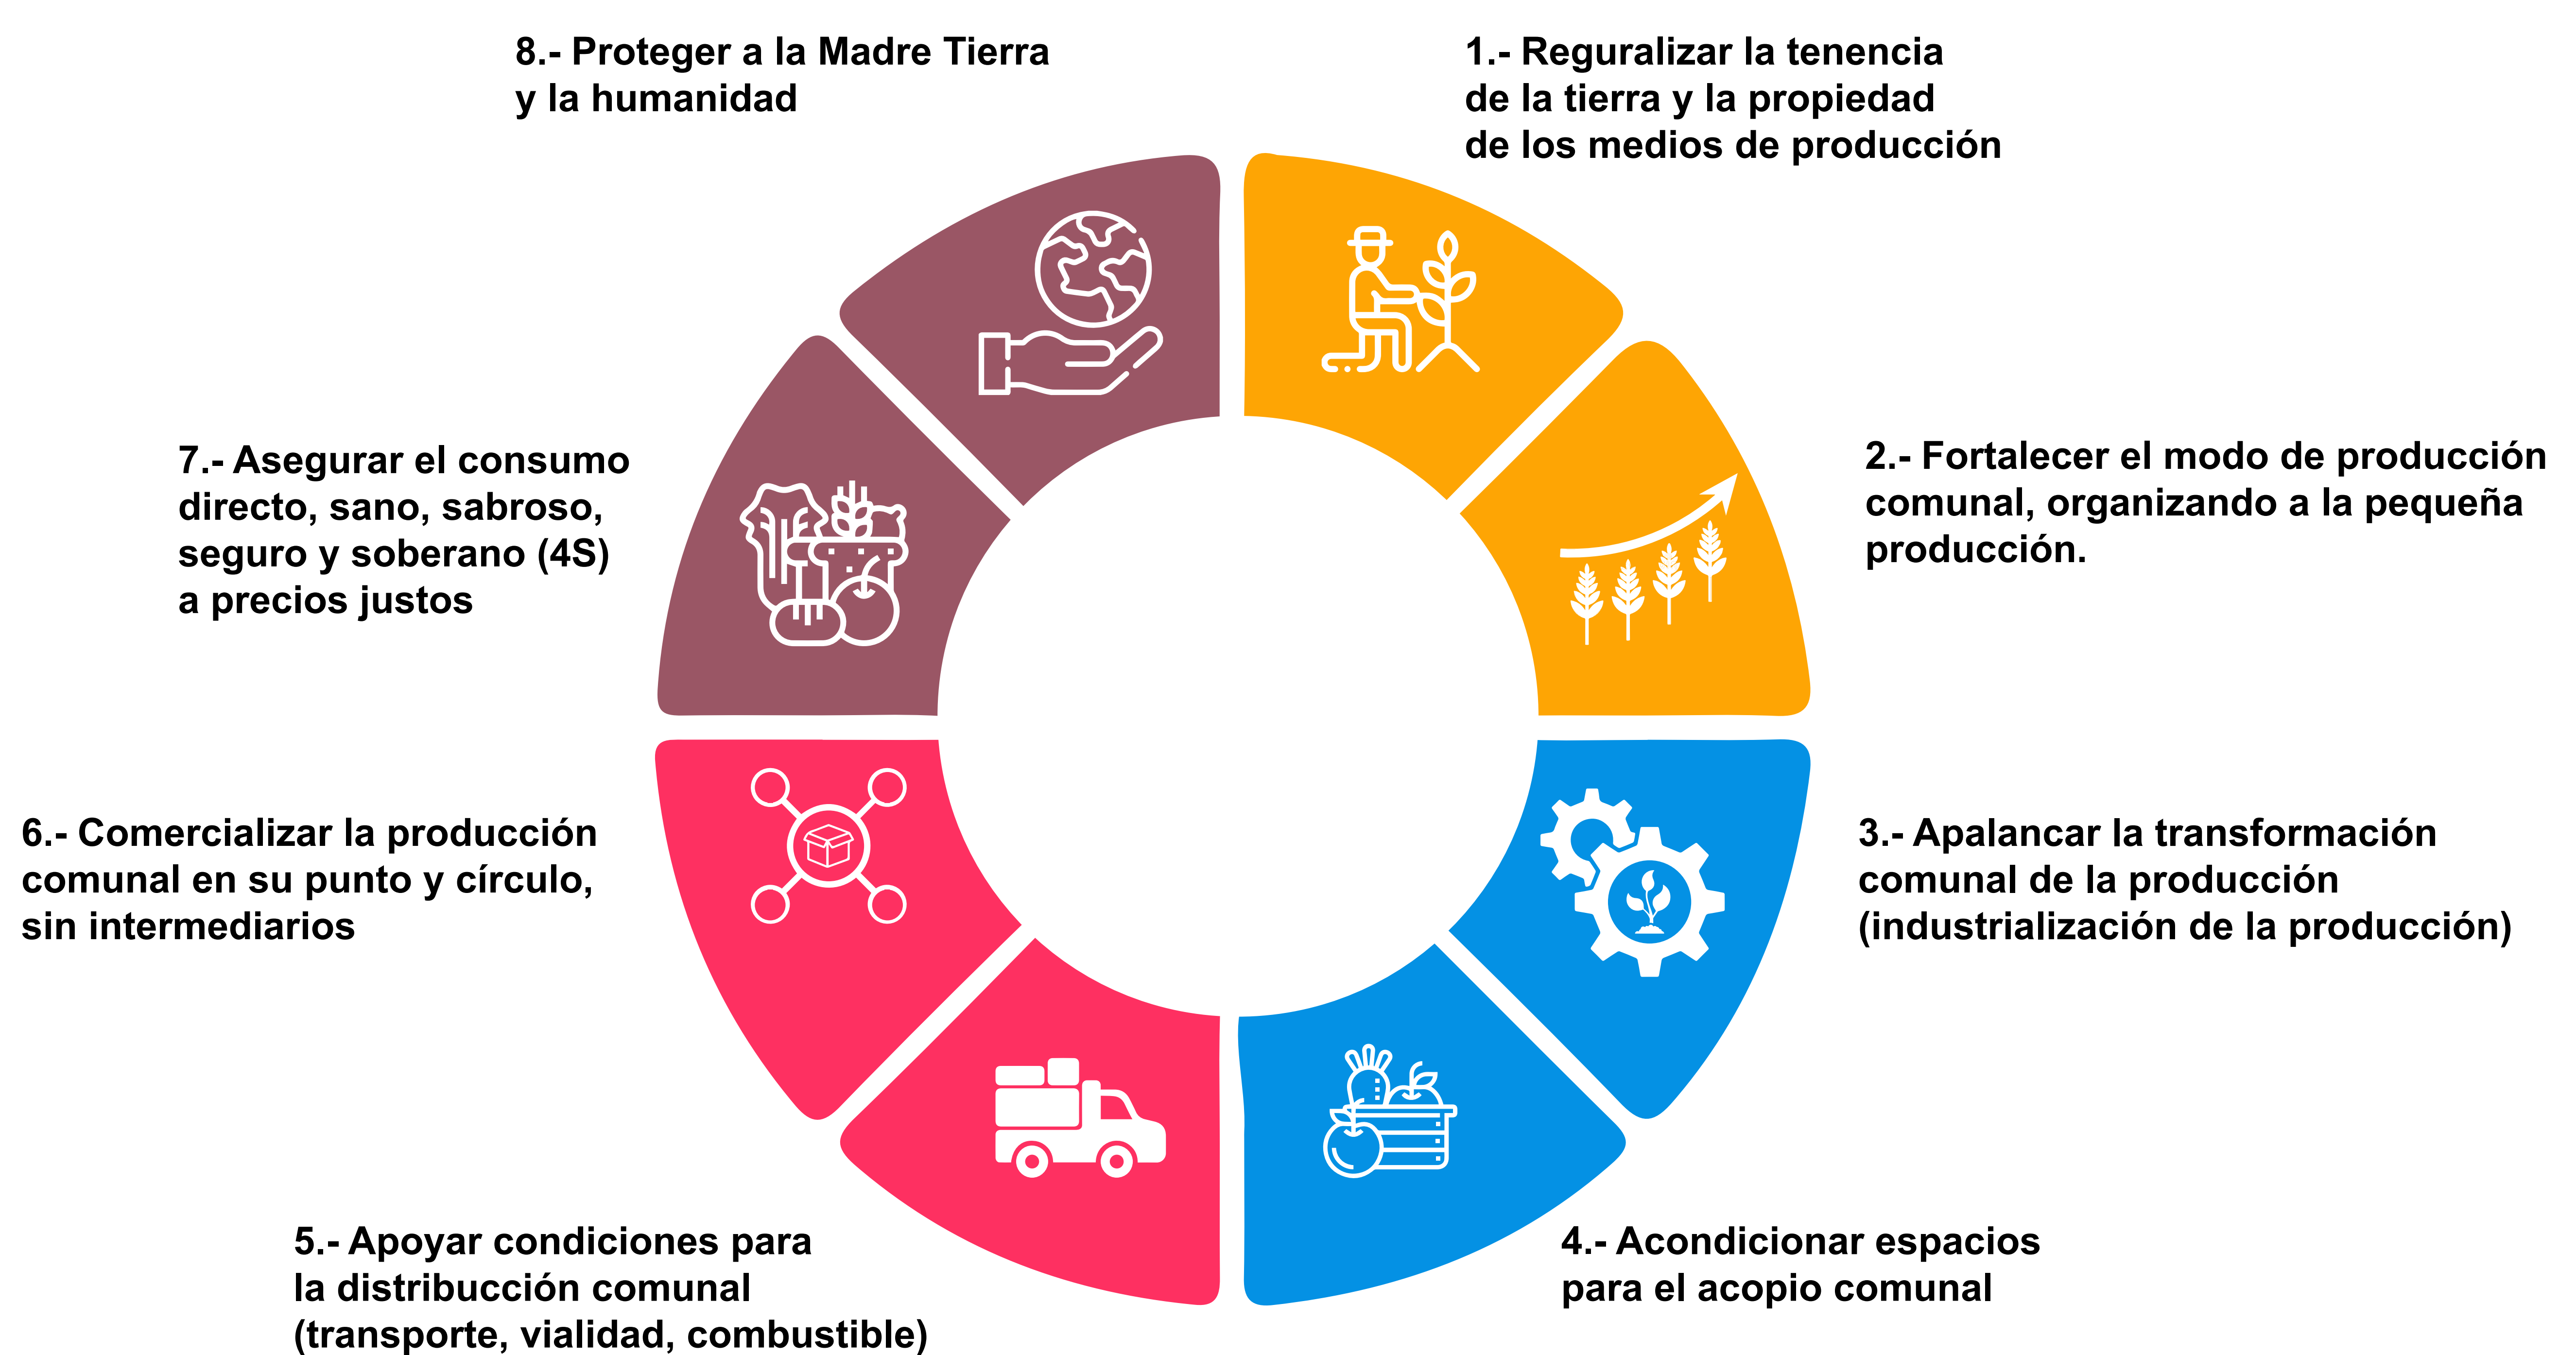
1.- Reguralizar la tenencia de la tierra y la propiedad de los medios de producción

2.- Fortalecer el modo de producción comunal, organizando a la pequeña producción.

3.- Apalancar la transformación comunal de la producción (industrialización de la producción)

4.- Acondicionar espacios para el acopio comunal

5.- Apoyar condiciones para la distribucción comunal (transporte, vialidad, combustible)

6.- Comercializar la producción comunal en su punto y círculo, sin intermediarios

7.- Asegurar el consumo directo, sano, sabroso, seguro y soberano (4S) a precios justos

8.- Proteger a la Madre Tierra y la humanidad